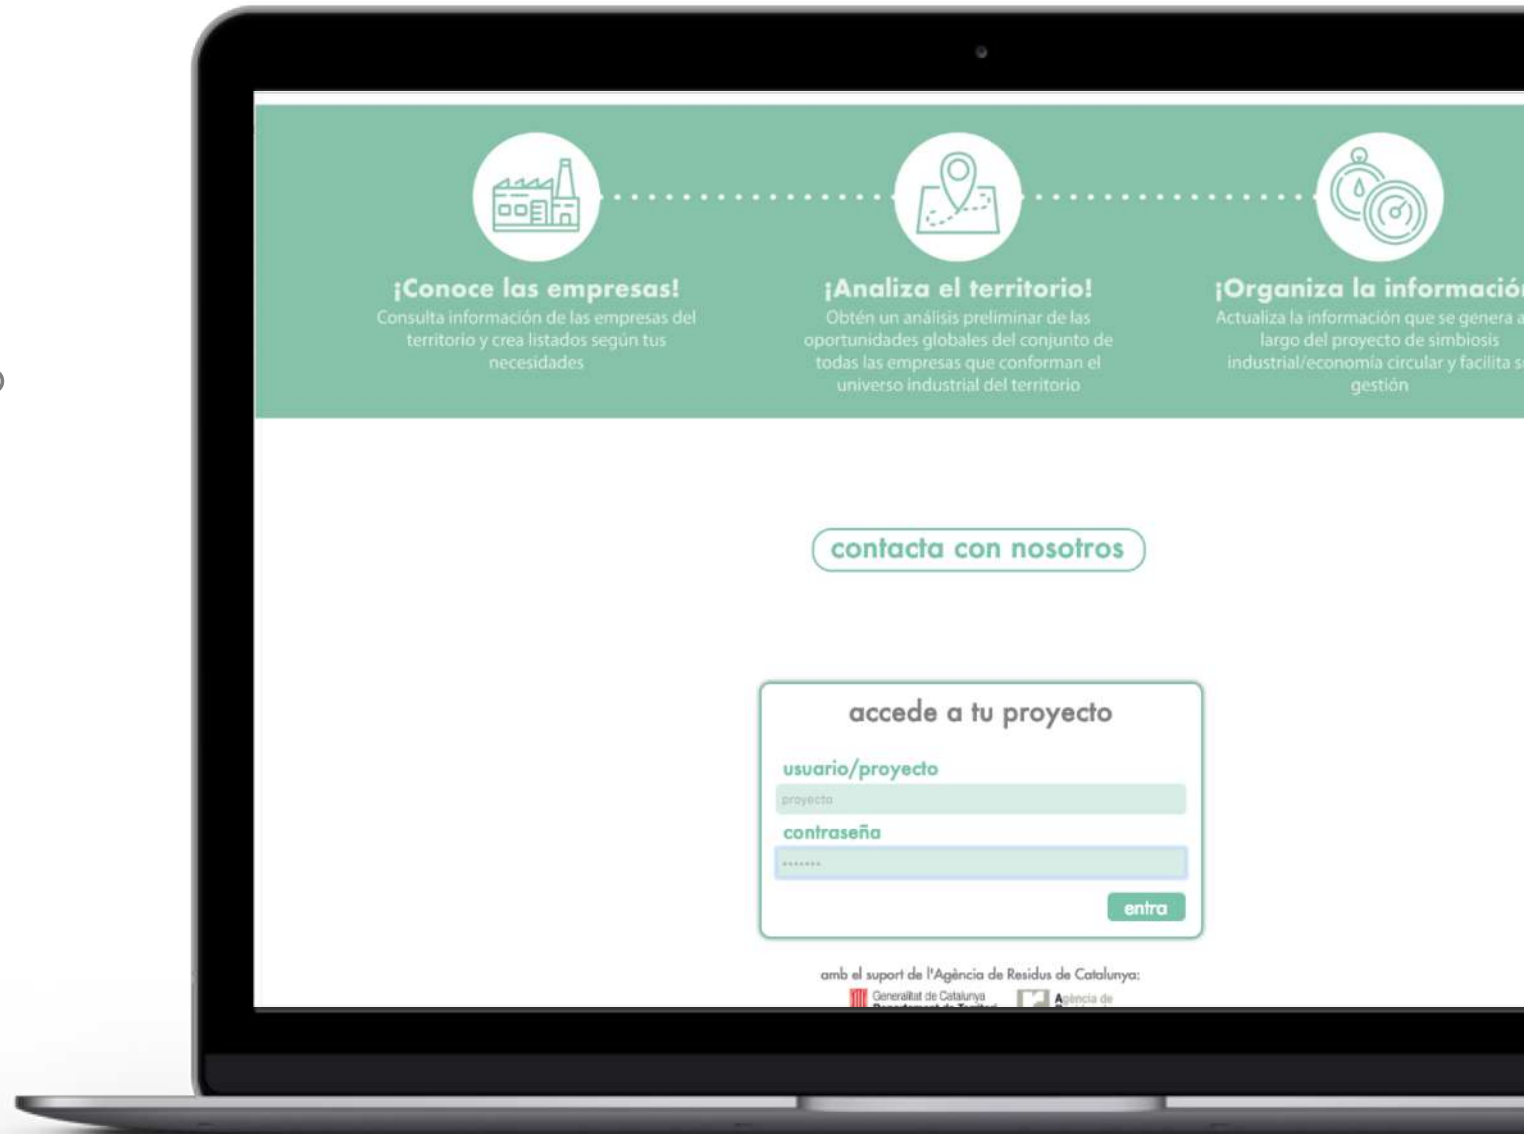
¡Conoce las empresas!
Consulta información de las empresas del territorio y crea listados según tus necesidades

¡Analiza el territorio!
Obtén un análisis preliminar de las oportunidades globales del conjunto de todas las empresas que conforman el universo industrial del territorio

¡Organiza la informació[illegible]
Actualiza la información que se genera a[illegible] largo del proyecto de simbiosis industrial/economía circular y facilita s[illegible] gestión

contacta con nosotros

accede a tu proyecto
usuario/proyecto
proyecto
contraseña
•••••••
entra

amb el suport de l'Agència de Residus de Catalunya:
Generalitat de Catalunya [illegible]
Agència de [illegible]